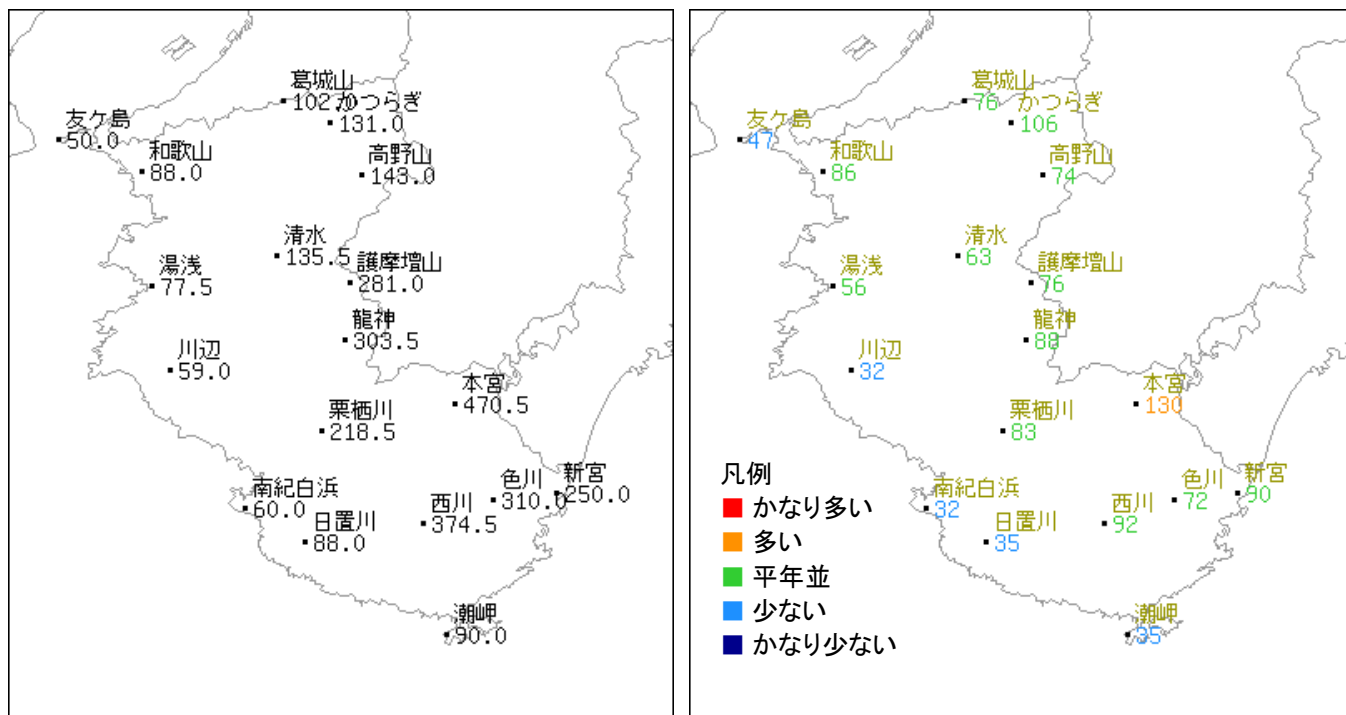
葛城山
102
かつらぎ
131.0
友ケ島
50.0
和歌山
88.0
高野山
143.0
清水
135.5
湯浅
77.5
護摩壇山
281.0
龍神
303.5
川辺
59.0
本宮
470.5
栗栖川
218.5
色川
310.0
新宮
250.0
南紀白浜
60.0
西川
374.5
日置川
88.0
潮岬
90.0

葛城山
76
かつらぎ
106
友ケ島
47
和歌山
86
高野山
74
清水
63
湯浅
56
護摩壇山
76
龍神
88
川辺
32
本宮
130
栗栖川
83
色川
72
新宮
90
南紀白浜
32
西川
92
日置川
35
潮岬
35

凡例
かなり多い
多い
平年並
少ない
かなり少ない